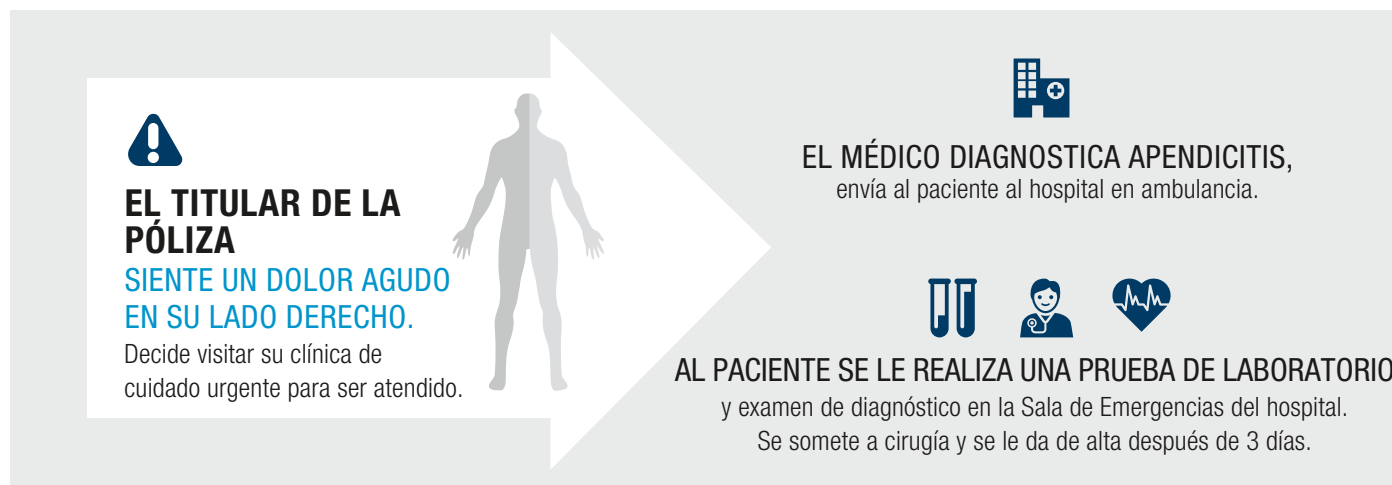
EL TITULAR DE LA PÓLIZA

SIENTE UN DOLOR AGUDO EN SU LADO DERECHO.

Decide visitar su clínica de cuidado urgente para ser atendido.

EL MÉDICO DIAGNOSTICA APENDICITIS,
envía al paciente al hospital en ambulancia.

AL PACIENTE SE LE REALIZA UNA PRUEBA DE LABORATORIO
y examen de diagnóstico en la Sala de Emergencias del hospital.
Se somete a cirugía y se le da de alta después de 3 días.